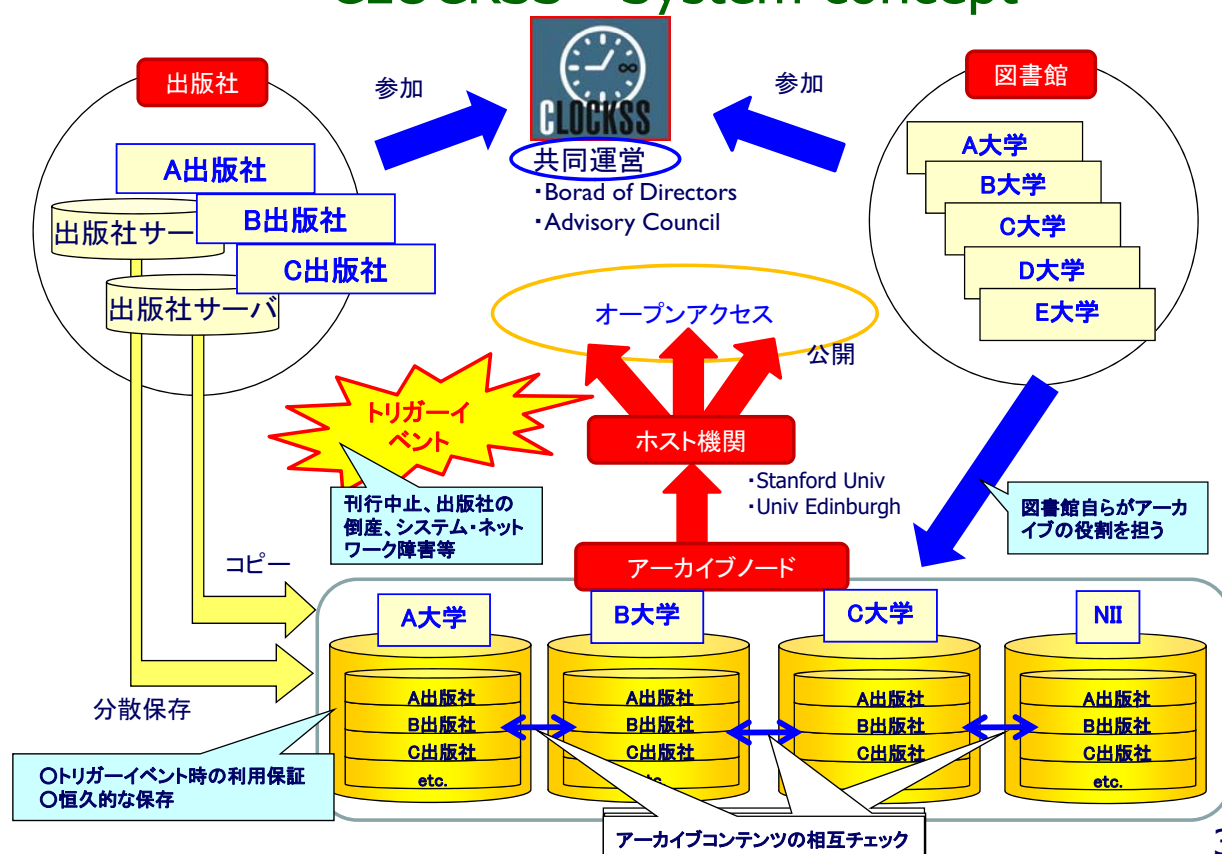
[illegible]

出版社

参加

CLOCKSS

参加

図書館

A出版社

共同運営
・Borad of Directors
・Advisory Council

A大学
B大学
C大学
D大学
E大学

出版社サー
B出版社
C出版社
出版社サーバ

オープンアクセス

公開

トリガーイベント

ホスト機関

・Stanford Univ
・Univ Edinburgh

刊行中止、出版社の倒産、システム・ネットワーク障害等

図書館自らがアーカイブの役割を担う

コピー

アーカイブノード

A大学
B大学
C大学
NII

A出版社
B出版社
C出版社
etc.

A出版社
B出版社
C出版社
etc.

A出版社
B出版社
C出版社
etc.

A出版社
B出版社
C出版社
etc.

分散保存

○トリガーイベント時の利用保証
○恒久的な保存

アーカイブコンテンツの相互チェック

3